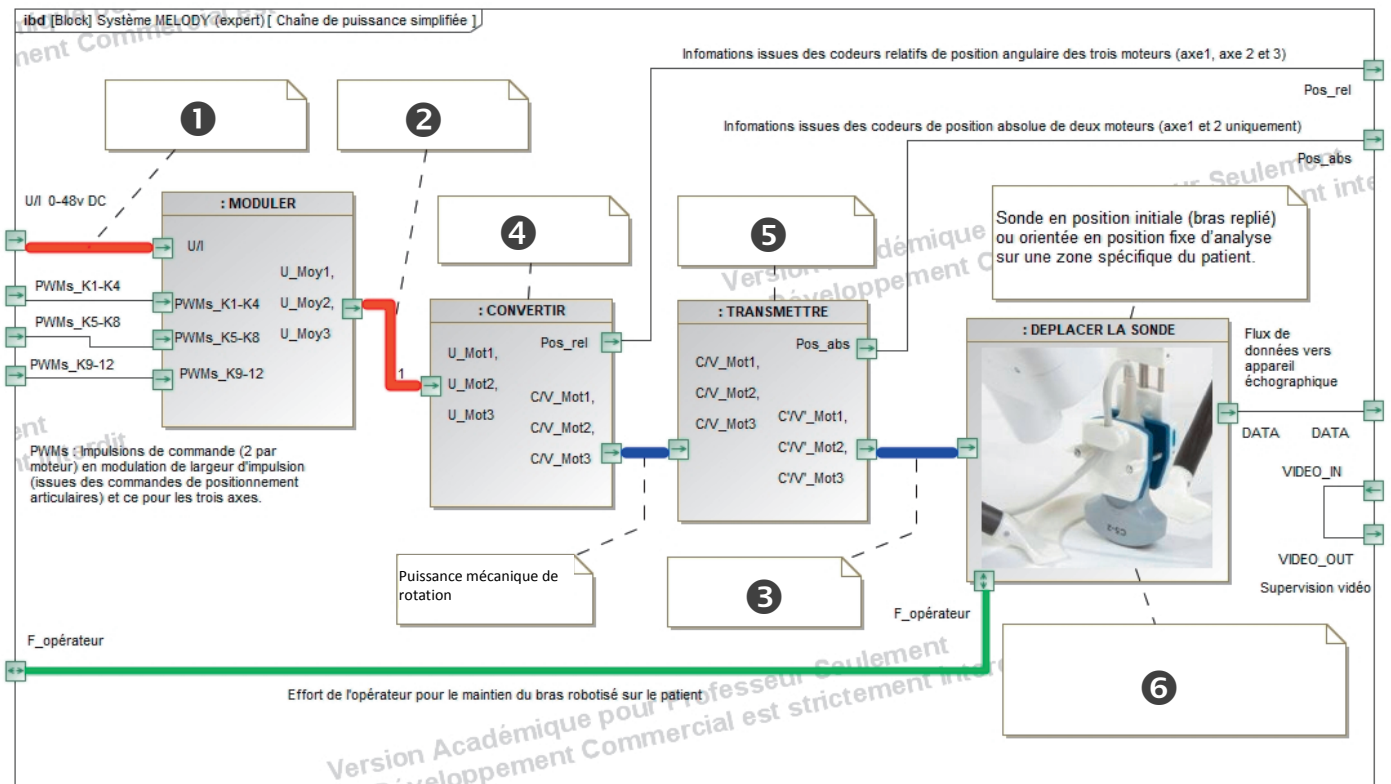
ibd [Block] Système MELODY (expert) [ Chaîne de puissance simplifiée ]

Infomations issues des codeurs relatifs de position angulaire des trois moteurs (axe1, axe 2 et 3)

Pos_rel

Infomations issues des codeurs de position absolue de deux moteurs (axe1 et 2 uniquement)

Pos_abs

❶

❷

U/I 0-48v DC

: MODULER

U/I

PWMs_K1-K4

PWMs_K1-K4

PWMs_K5-K8

PWMs_K5-K8

PWMs_K9-12

PWMs_K9-12

U_Moy1,

U_Moy2,

U_Moy3

1

❹

: CONVERTIR

U_Mot1,

U_Mot2,

U_Mot3

Pos_rel

C/V_Mot1,

C/V_Mot2,

C/V_Mot3

❺

: TRANSMETTRE

C/V_Mot1,

C/V_Mot2,

C/V_Mot3

Pos_abs

C'/V'_Mot1,

C'/V'_Mot2,

C'/V'_Mot3

Sonde en position initiale (bras replié) ou orientée en position fixe d'analyse sur une zone spécifique du patient.

: DEPLACER LA SONDE

Flux de données vers appareil échographique

DATA

DATA

VIDEO_IN

VIDEO_OUT

Supervision vidéo

PWMs : Impulsions de commande (2 par moteur) en modulation de largeur d'impulsion (issues des commandes de positionnement articulaires) et ce pour les trois axes.

Puissance mécanique de rotation

❸

F_opérateur

F_opérateur

❻

Effort de l'opérateur pour le maintien du bras robotisé sur le patient

Version Académique pour Professeur Seulement
Développement Commercial est strictement interdit